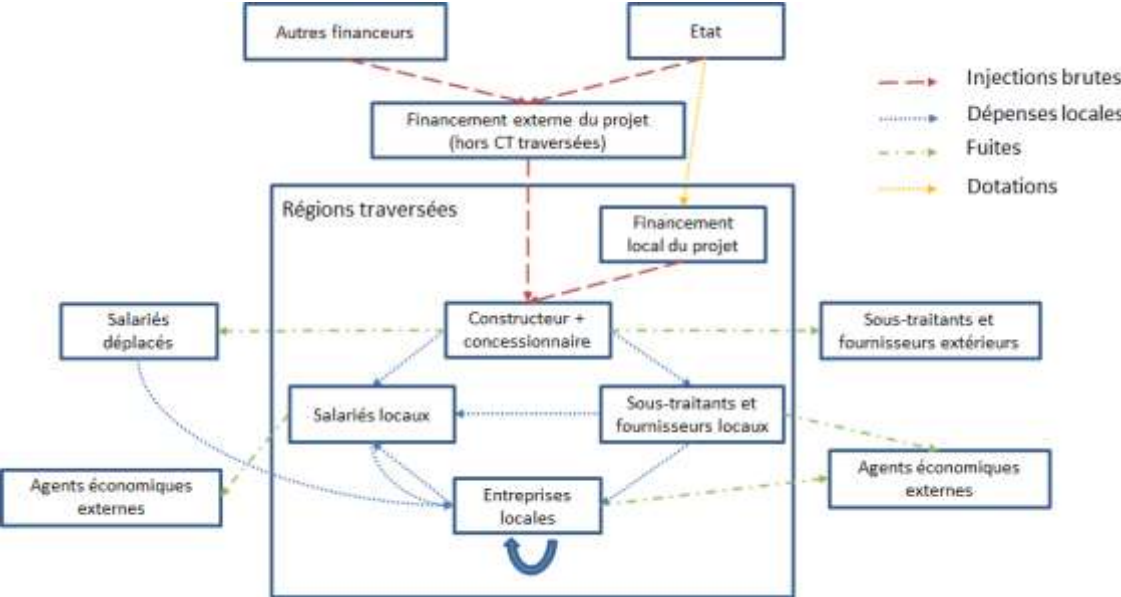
Autres financeurs

Etat

Injections brutes

Dépenses locales

Fuites

Dotations

Financement externe du projet (hors CT traversées)

Régions traversées

Financement local du projet

Salariés déplacés

Constructeur + concessionnaire

Sous-traitants et fournisseurs extérieurs

Salariés locaux

Sous-traitants et fournisseurs locaux

Agents économiques externes

Agents économiques externes

Entreprises locales